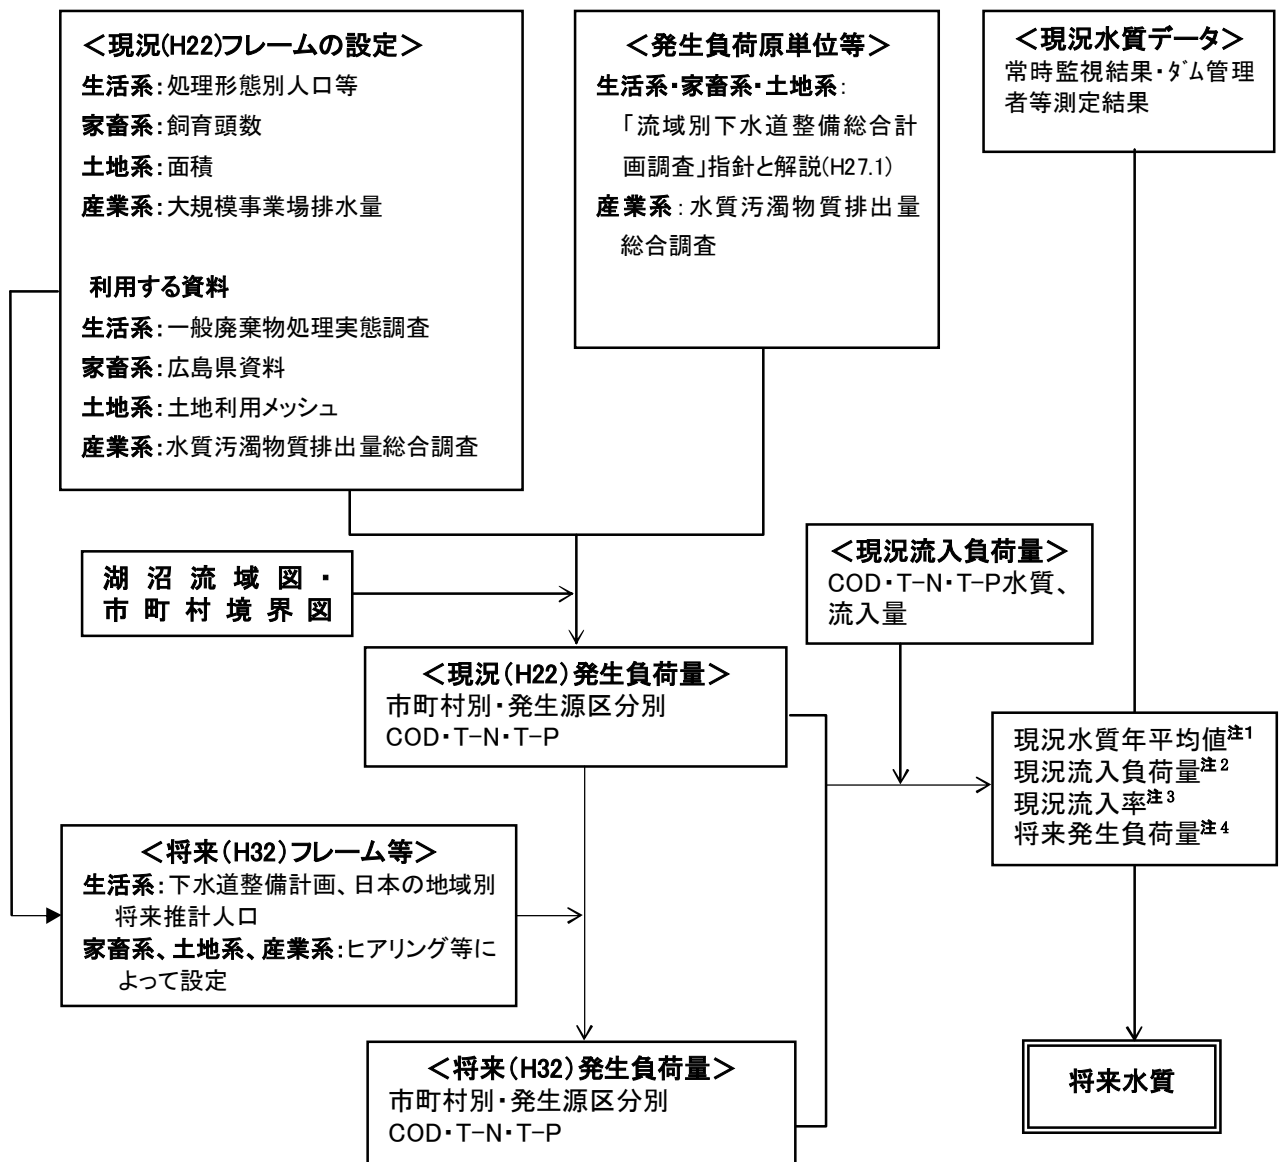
＜現況(H22)フレームの設定＞
生活系：処理形態別人口等
家畜系：飼育頭数
土地系：面積
産業系：大規模事業場排水量

利用する資料
生活系：一般廃棄物処理実態調査
家畜系：広島県資料
土地系：土地利用メッシュ
産業系：水質汚濁物質排出量総合調査

＜発生負荷原単位等＞
生活系・家畜系・土地系：
「流域別下水道整備総合計画調査」指針と解説(H27.1)
産業系：水質汚濁物質排出量総合調査

＜現況水質データ＞
常時監視結果・ダム管理者等測定結果

湖沼流域図・市町村境界図

＜現況流入負荷量＞
COD・T-N・T-P水質、流入量

＜現況(H22)発生負荷量＞
市町村別・発生源区分別
COD・T-N・T-P

現況水質年平均値注1
現況流入負荷量注2
現況流入率注3
将来発生負荷量注4

＜将来(H32)フレーム等＞
生活系：下水道整備計画、日本の地域別将来推計人口
家畜系、土地系、産業系：ヒアリング等によって設定

＜将来(H32)発生負荷量＞
市町村別・発生源区分別
COD・T-N・T-P

将来水質